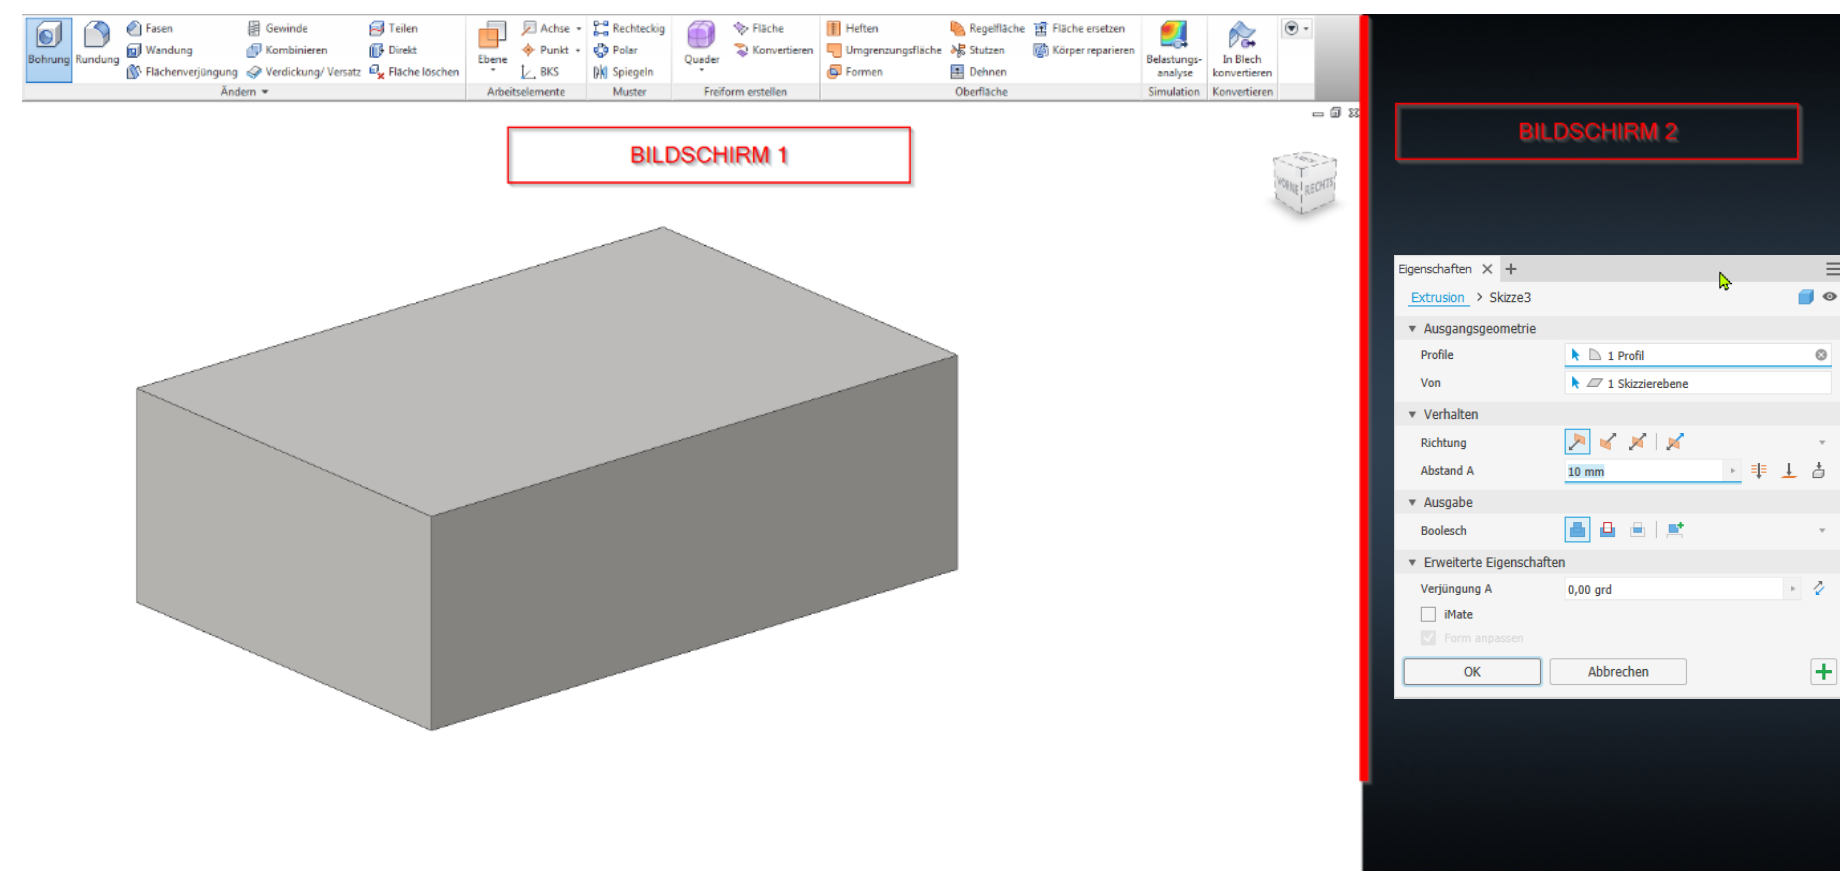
Bohrung Rundung Fasen Wandung Flächenverjüngung Gewinde Kombinieren Verdickung/ Versatz Teilen Direkt Fläche löschen
Ändern

Ebene Achse Punkt BKS
Arbeitselemente

Rechteckig Polar Spiegeln
Muster

Quader Fläche Konvertieren
Freiform erstellen

Heften Umgrenzungsfläche Formen Regelfläche Stutzen Dehnen Fläche ersetzen Körper reparieren
Oberfläche

Belastungsanalyse
Simulation

In Blech konvertieren
Konvertieren

BILDSCHIRM 1

VORNE RECHTS

BILDSCHIRM 2

Eigenschaften × +

Extrusion > Skizze3

Ausgangsgeometrie
Profile 1 Profil
Von 1 Skizzierebene

Verhalten
Richtung
Abstand A 10 mm

Ausgabe
Boolesch

Erweiterte Eigenschaften
Verjüngung A 0,00 grd
iMate
Form anpassen

OK Abbrechen